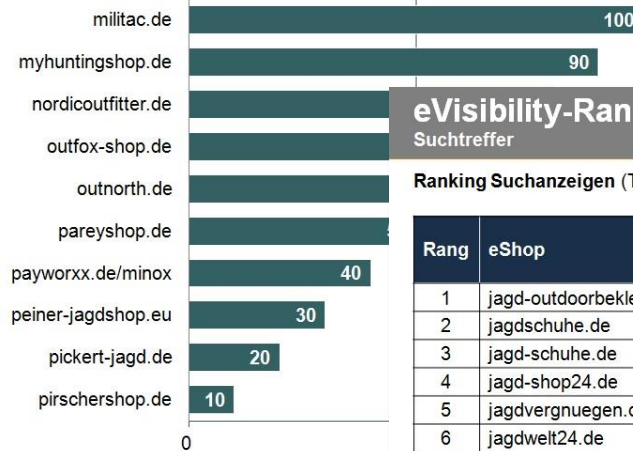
militac.de
myhuntingshop.de
nordicoutfitter.de
outfox-shop.de
outnorth.de
pareyshop.de
payworxx.de/minox
peiner-jagdshop.eu
pickert-jagd.de
pirschershop.de

100
90
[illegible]
40
30
20
10

0

eVisibility-Ran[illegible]
Suchtreffer

Ranking Suchanzeigen (T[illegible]

| Rang | eShop |
|---|---|
| 1 | jagd-outdoorbekl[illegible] |
| 2 | jagdschuhe.de |
| 3 | jagd-schuhe.de |
| 4 | jagd-shop24.de |
| 5 | jagdvergnuegen.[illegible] |
| 6 | jagdwelt24.de |